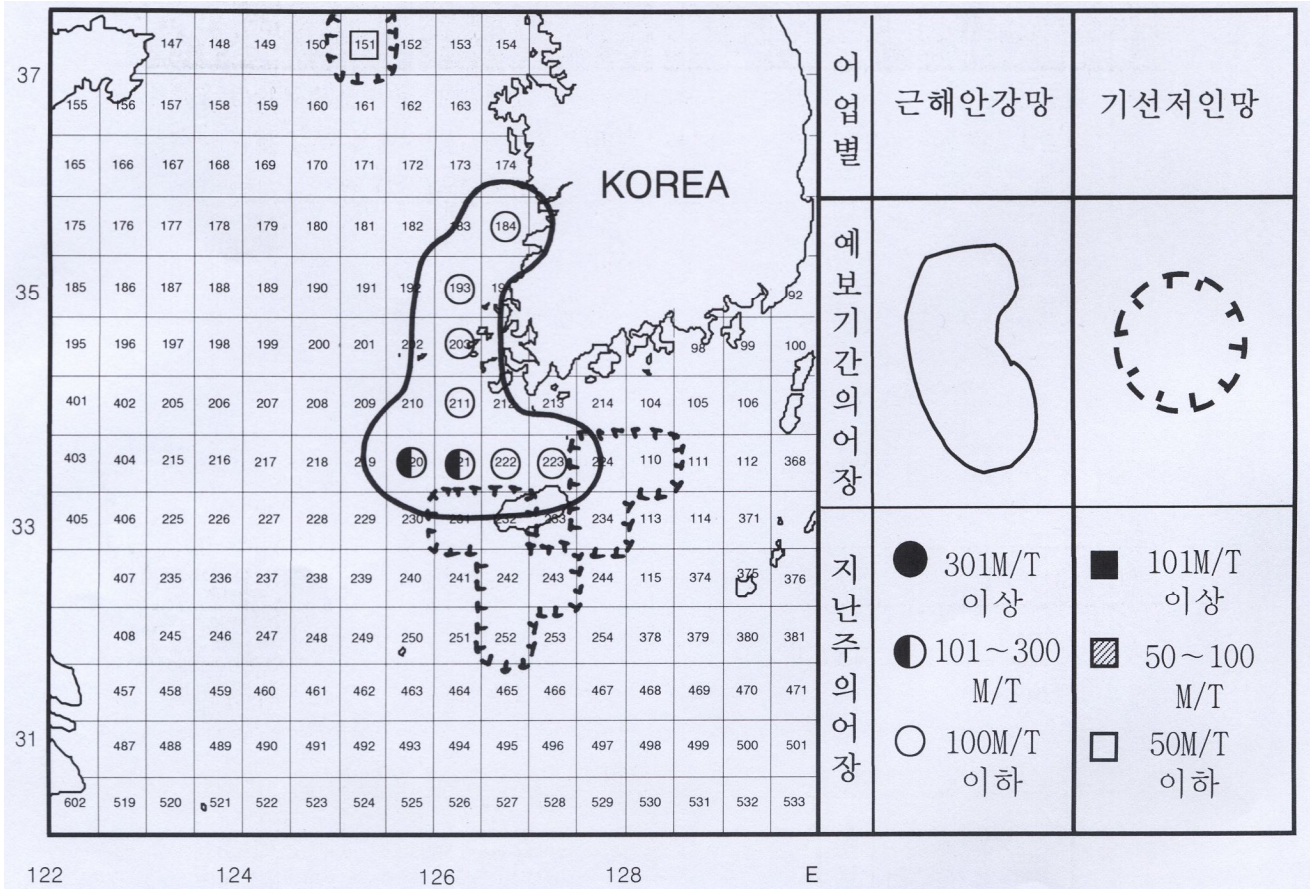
37

147 148 149 150 151 152 153 154
155 156 157 158 159 160 161 162 163
165 166 167 168 169 170 171 172 173 174
175 176 177 178 179 180 181 182 183 184
185 186 187 188 189 190 191 192 193 19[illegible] 92
195 196 197 198 199 200 201 202 203 98 99 100
401 402 205 206 207 208 209 210 211 212 213 214 104 105 106
403 404 215 216 217 218 219 220 221 222 223 224 110 111 112 368
405 406 225 226 227 228 229 230 231 232 233 234 113 114 371
407 235 236 237 238 239 240 241 242 243 244 115 374 375 376
408 245 246 247 248 249 250 251 252 253 254 378 379 380 381
457 458 459 460 461 462 463 464 465 466 467 468 469 470 471
487 488 489 490 491 492 493 494 495 496 497 498 499 500 501
602 519 520 521 522 523 524 525 526 527 528 529 530 531 532 533

KOREA

35
33
31

122 124 126 128 E

| 어업별 | 근해안강망 | 기선저인망 |
|---|---|---|
| 예보기간의어장 | | |
| 지난주의어장 | 301M/T 이상<br>101～300 M/T<br>100M/T 이하 | 101M/T 이상<br>50～100 M/T<br>50M/T 이하 |